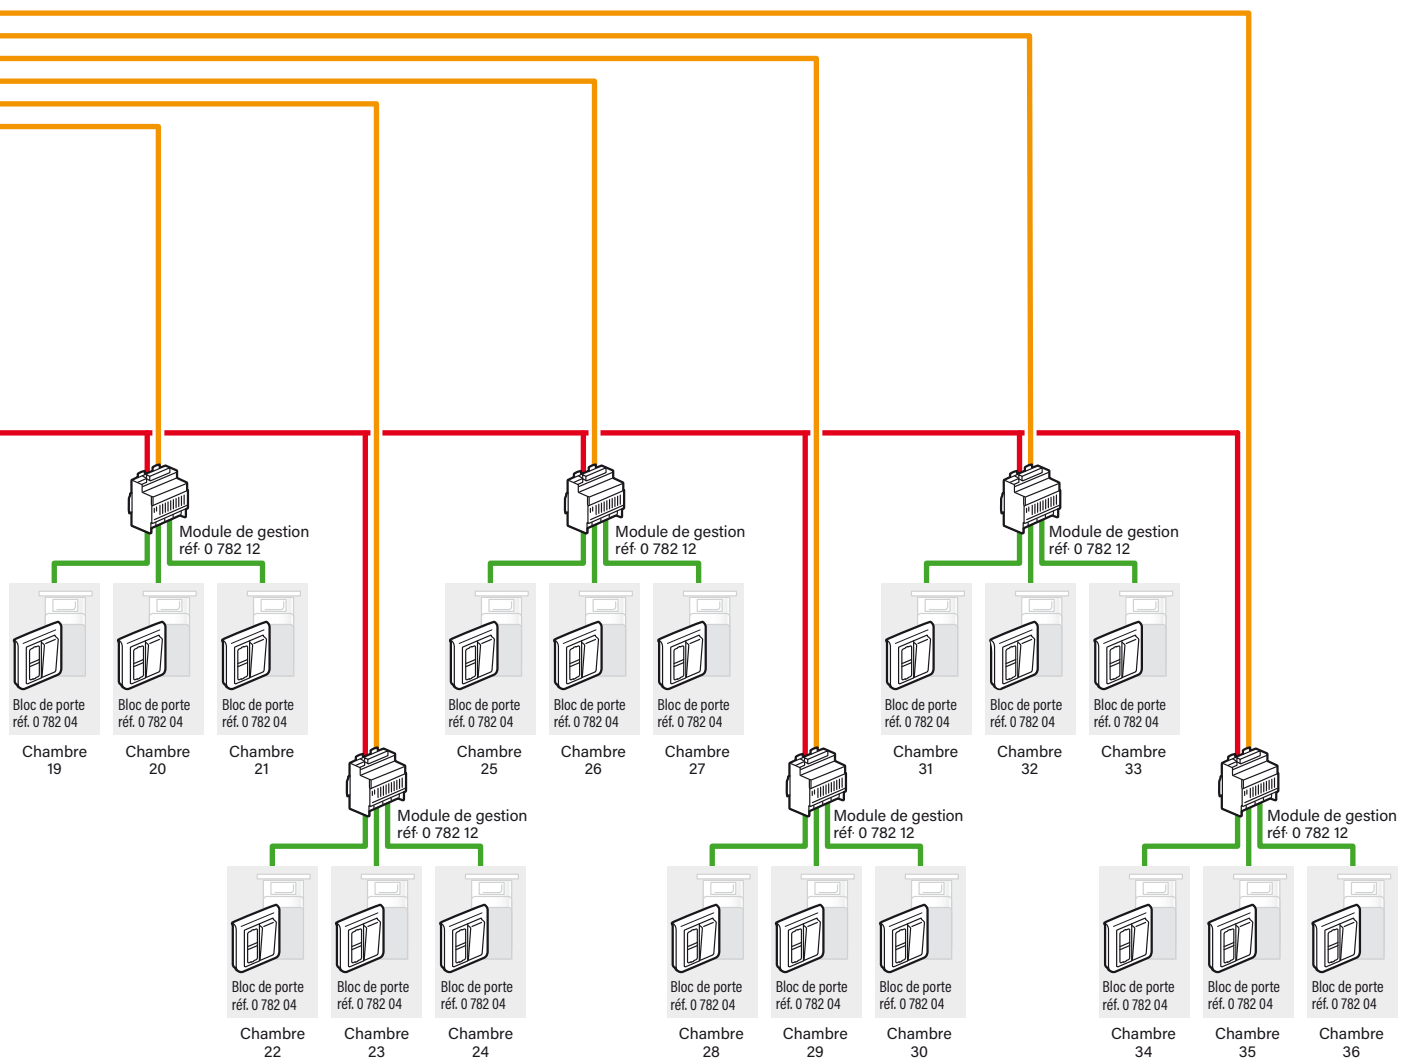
Module de gestion
réf· 0 782 12

Bloc de porte
réf. 0 782 04

Chambre
19

Bloc de porte
réf. 0 782 04

Chambre
20

Bloc de porte
réf. 0 782 04

Chambre
21

Module de gestion
réf· 0 782 12

Bloc de porte
réf. 0 782 04

Chambre
22

Bloc de porte
réf. 0 782 04

Chambre
23

Bloc de porte
réf. 0 782 04

Chambre
24

Module de gestion
réf· 0 782 12

Bloc de porte
réf. 0 782 04

Chambre
25

Bloc de porte
réf. 0 782 04

Chambre
26

Bloc de porte
réf. 0 782 04

Chambre
27

Module de gestion
réf· 0 782 12

Bloc de porte
réf. 0 782 04

Chambre
28

Bloc de porte
réf. 0 782 04

Chambre
29

Bloc de porte
réf. 0 782 04

Chambre
30

Module de gestion
réf· 0 782 12

Bloc de porte
réf. 0 782 04

Chambre
31

Bloc de porte
réf. 0 782 04

Chambre
32

Bloc de porte
réf. 0 782 04

Chambre
33

Module de gestion
réf· 0 782 12

Bloc de porte
réf. 0 782 04

Chambre
34

Bloc de porte
réf. 0 782 04

Chambre
35

Bloc de porte
réf. 0 782 04

Chambre
36